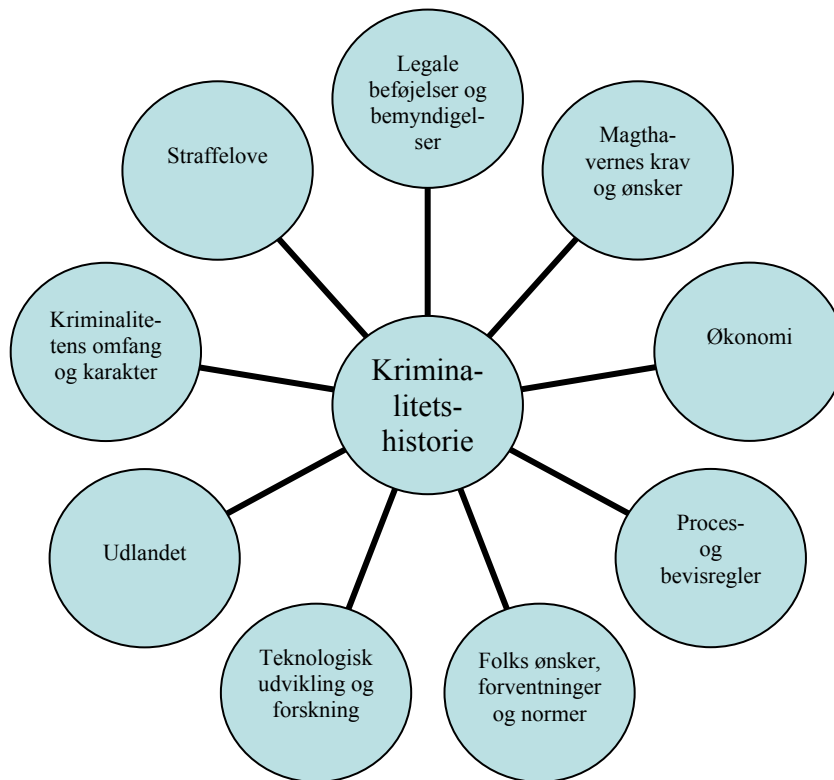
Kriminalitetshistorie

Legale beføjelser og bemyndigelser

Magthavernes krav og ønsker

Økonomi

Proces- og bevisregler

Folks ønsker, forventninger og normer

Teknologisk udvikling og forskning

Udlandet

Kriminalitetens omfang og karakter

Straffelove